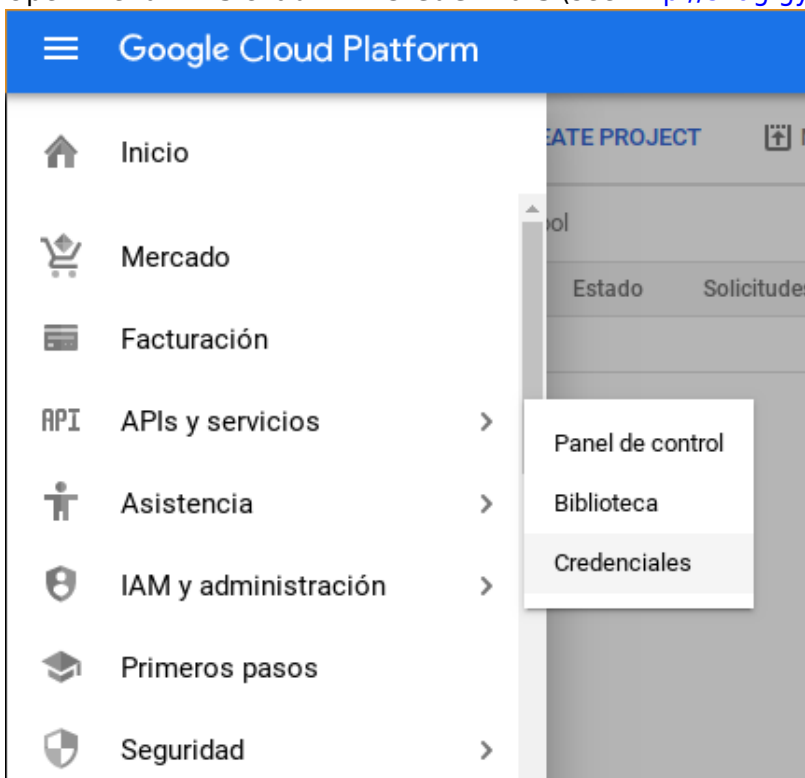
Google Cloud Platform

Inicio

Mercado

Facturación

API APIs y servicios

Asistencia

IAM y administración

Primeros pasos

Seguridad

EATE PROJECT

ol

Estado Solicitude

Panel de control

Biblioteca

Credenciales